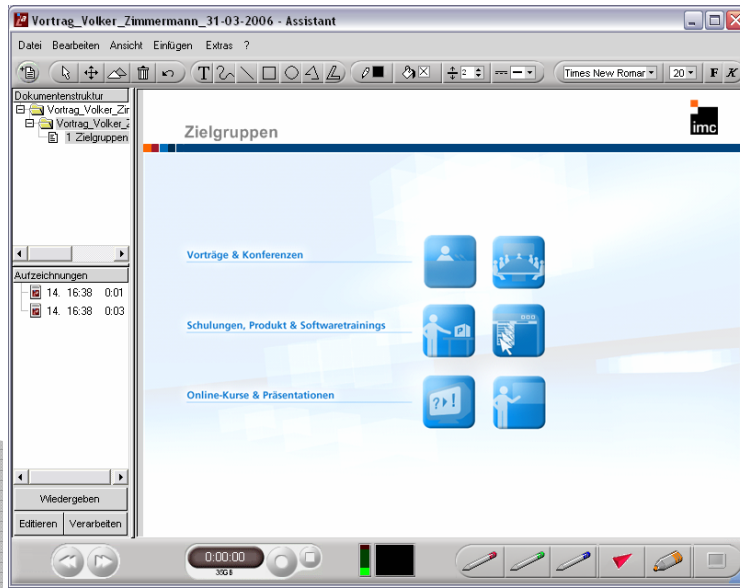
Vortrag_Volker_Zimmermann_31-03-2006 - Assistant

Datei Bearbeiten Ansicht Einfügen Extras ?

2 Times New Roman 20 F K

Dokumentenstruktur
Vortrag_Volker_Zir
Vortrag_Volker_Z
1 Zielgruppen

Aufzeichnungen
14. 16:38 0:01
14. 16:38 0:03

Wiedergeben
Editieren Verarbeiten

Zielgruppen

imc

Vorträge & Konferenzen

Schulungen, Produkt & Softwaretrainings

Online-Kurse & Präsentationen

0:00:00
35GB